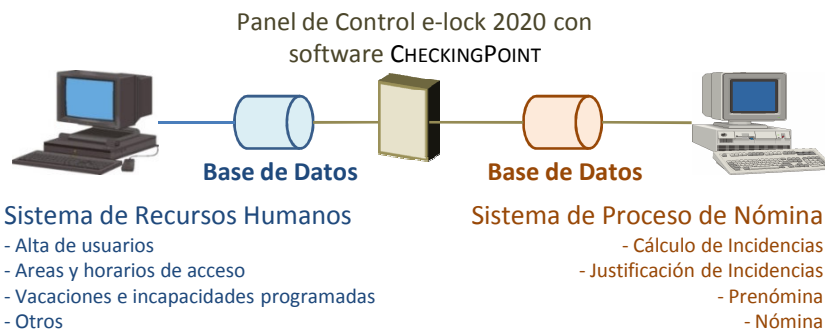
Panel de Control e-lock 2020 con software CHECKINGPOINT

Base de Datos

Base de Datos

Sistema de Recursos Humanos
- Alta de usuarios
- Areas y horarios de acceso
- Vacaciones e incapacidades programadas
- Otros

Sistema de Proceso de Nómina
- Cálculo de Incidencias
- Justificación de Incidencias
- Prenómina
- Nómina